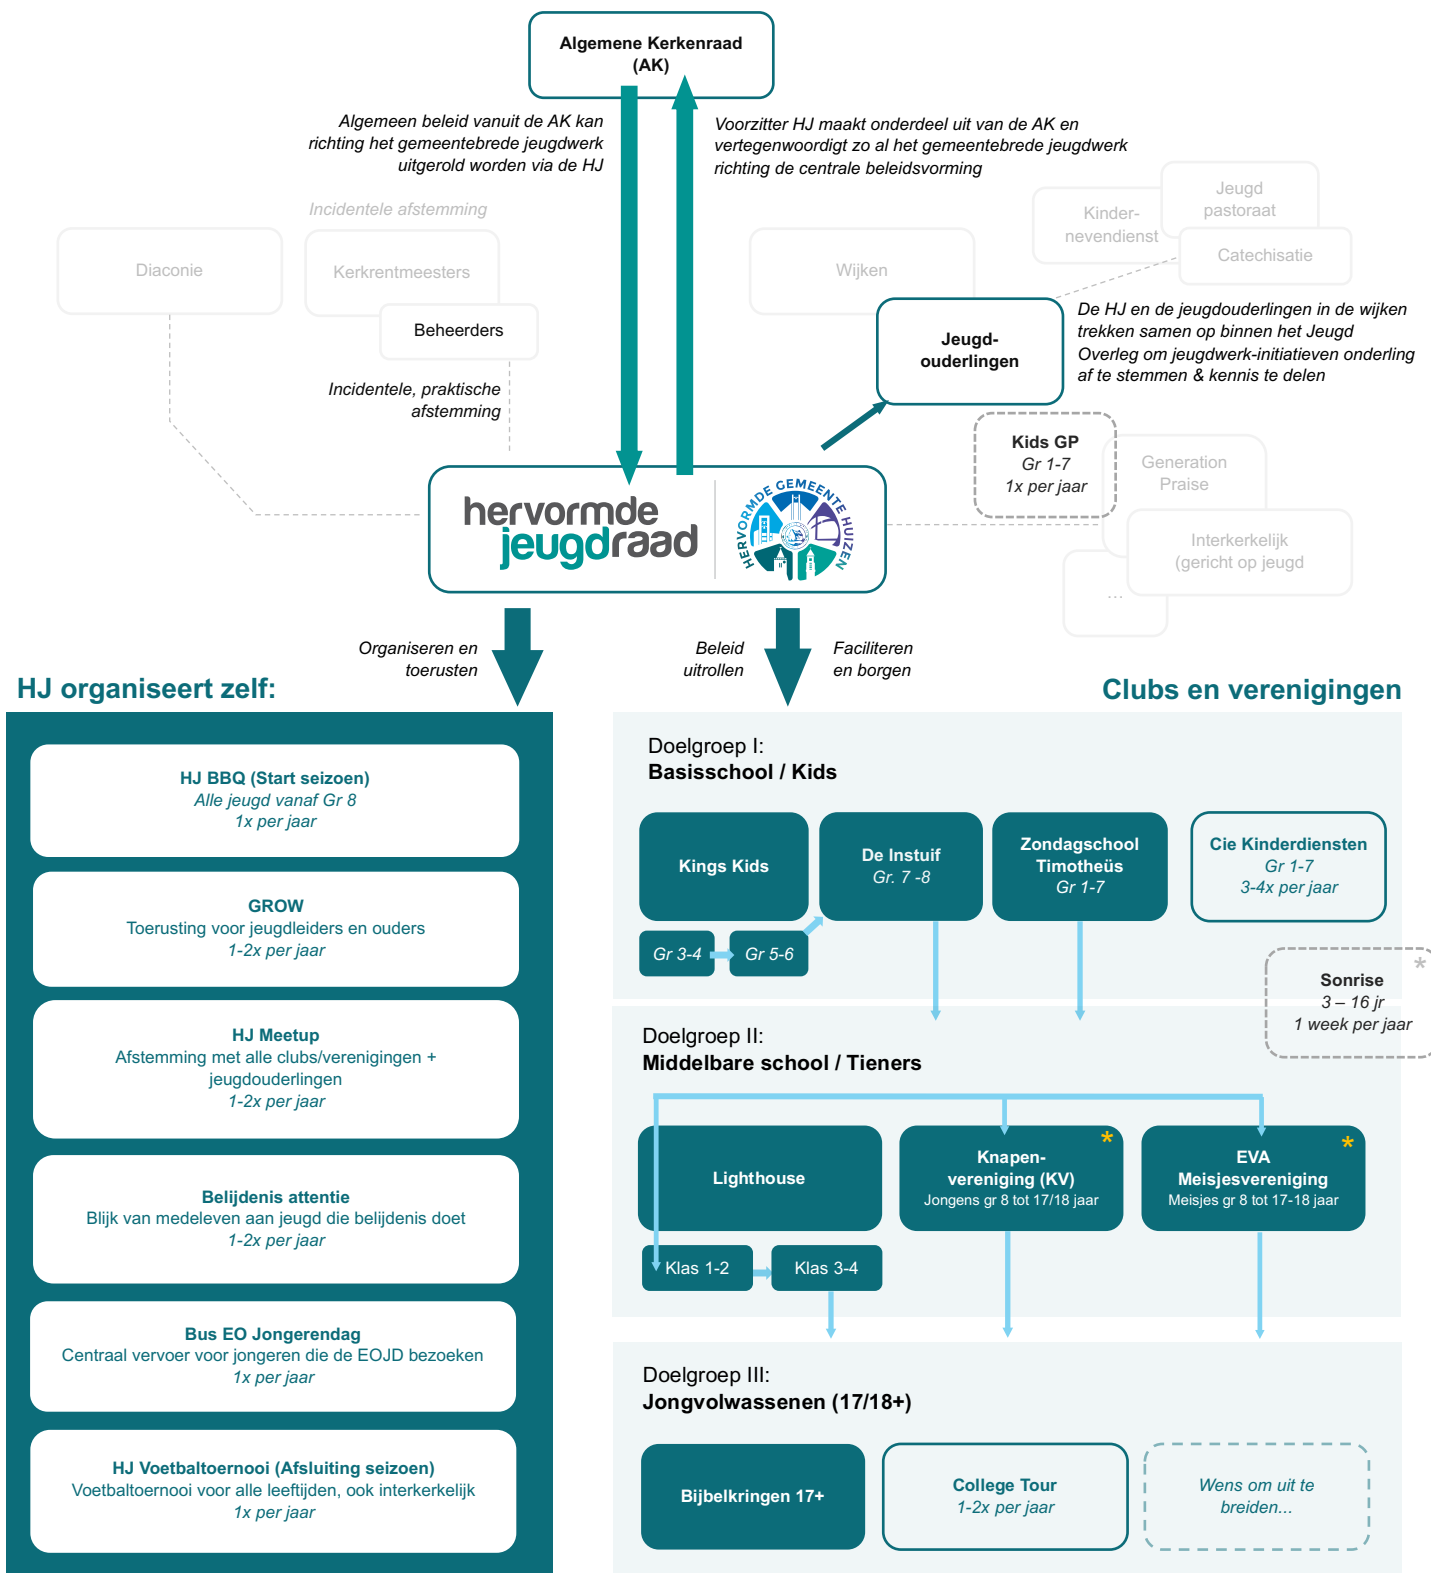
Algemene Kerkenraad (AK)

Algemeen beleid vanuit de AK kan richting het gemeentebrede jeugdwerk uitgerold worden via de HJ

Voorzitter HJ maakt onderdeel uit van de AK en vertegenwoordigt zo al het gemeentebrede jeugdwerk richting de centrale beleidsvorming

Incidentele afstemming

Diaconie

Kerkrentmeesters

Beheerders

Incidentele, praktische afstemming

Wijken

Kinder-nevendienst

Jeugd pastoraat

Catechisatie

Jeugd-ouderlingen

De HJ en de jeugdouderlingen in de wijken trekken samen op binnen het Jeugd Overleg om jeugdwerk-initiatieven onderling af te stemmen & kennis te delen

Kids GP
Gr 1-7
1x per jaar

Generation Praise

Interkerkelijk (gericht op jeugd

...

hervormde jeugdraad

HERVORMDE GEMEENTE HUIZEN

Organiseren en toerusten

Beleid uitrollen

Faciliteren en borgen

HJ organiseert zelf:

HJ BBQ (Start seizoen)
Alle jeugd vanaf Gr 8
1x per jaar

GROW
Toerusting voor jeugdleiders en ouders
1-2x per jaar

HJ Meetup
Afstemming met alle clubs/verenigingen + jeugdouderlingen
1-2x per jaar

Belijdenis attentie
Blijk van medeleven aan jeugd die belijdenis doet
1-2x per jaar

Bus EO Jongerendag
Centraal vervoer voor jongeren die de EOJD bezoeken
1x per jaar

HJ Voetbaltoernooi (Afsluiting seizoen)
Voetbaltoernooi voor alle leeftijden, ook interkerkelijk
1x per jaar

Clubs en verenigingen

Doelgroep I:
Basisschool / Kids

Kings Kids

Gr 3-4

Gr 5-6

De Instuif
Gr. 7 -8

Zondagschool Timotheüs
Gr 1-7

Cie Kinderdiensten
Gr 1-7
3-4x per jaar

Sonrise
3 – 16 jr
1 week per jaar

*

Doelgroep II:
Middelbare school / Tieners

Lighthouse

Klas 1-2

Klas 3-4

Knapen-vereniging (KV)
Jongens gr 8 tot 17/18 jaar

*

EVA
Meisjesvereniging
Meisjes gr 8 tot 17-18 jaar

*

Doelgroep III:
Jongvolwassenen (17/18+)

Bijbelkringen 17+

College Tour
1-2x per jaar

Wens om uit te breiden...